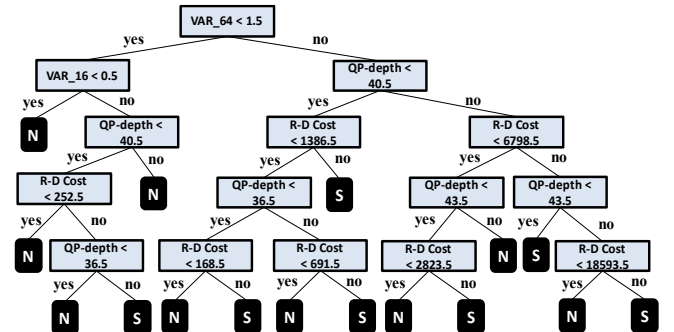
VAR_64 < 1.5

yes

no

VAR_16 < 0.5

QP-depth < 40.5

yes

no

yes

no

N

QP-depth < 40.5

R-D Cost < 1386.5

R-D Cost < 6798.5

yes

no

yes

no

yes

no

R-D Cost < 252.5

N

QP-depth < 36.5

S

QP-depth < 43.5

QP-depth < 43.5

yes

no

yes

no

yes

no

yes

no

N

QP-depth < 36.5

R-D Cost < 168.5

R-D Cost < 691.5

R-D Cost < 2823.5

N

S

R-D Cost < 18593.5

yes

no

yes

no

yes

no

yes

no

yes

no

N

S

N

S

N

S

N

S

N

S